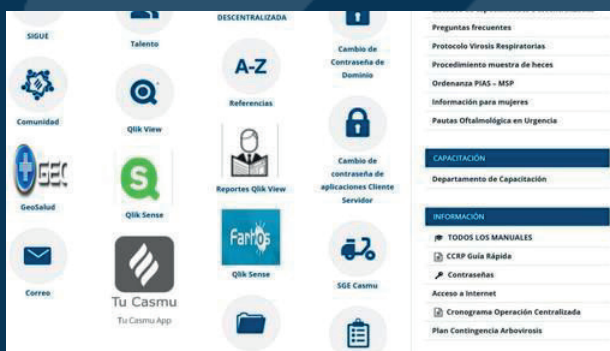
SIGUE

Talento

DESCENTRALIZADA

Comunidad

Qlik View

A-Z

Referencias

Cambio de Contraseña de Dominio

GEC

GeoSalud

Qlik Sense

Reportes Qlik View

Cambio de contraseña de aplicaciones Cliente Servidor

Correo

Tu Casmu

Tu Casmu App

Farmos

Qlik Sense

SGE Casmu

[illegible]

Preguntas frecuentes

Protocolo Virosis Respiratorias

Procedimiento muestra de heces

Ordenanza PIAS – MSP

Información para mujeres

Pautas Oftalmológica en Urgencia

CAPACITACIÓN

Departamento de Capacitación

INFORMACIÓN

TODOS LOS MANUALES

CCRP Guía Rápida

Contraseñas

Acceso a Internet

Cronograma Operación Centralizada

Plan Contingencia Arbovirosis